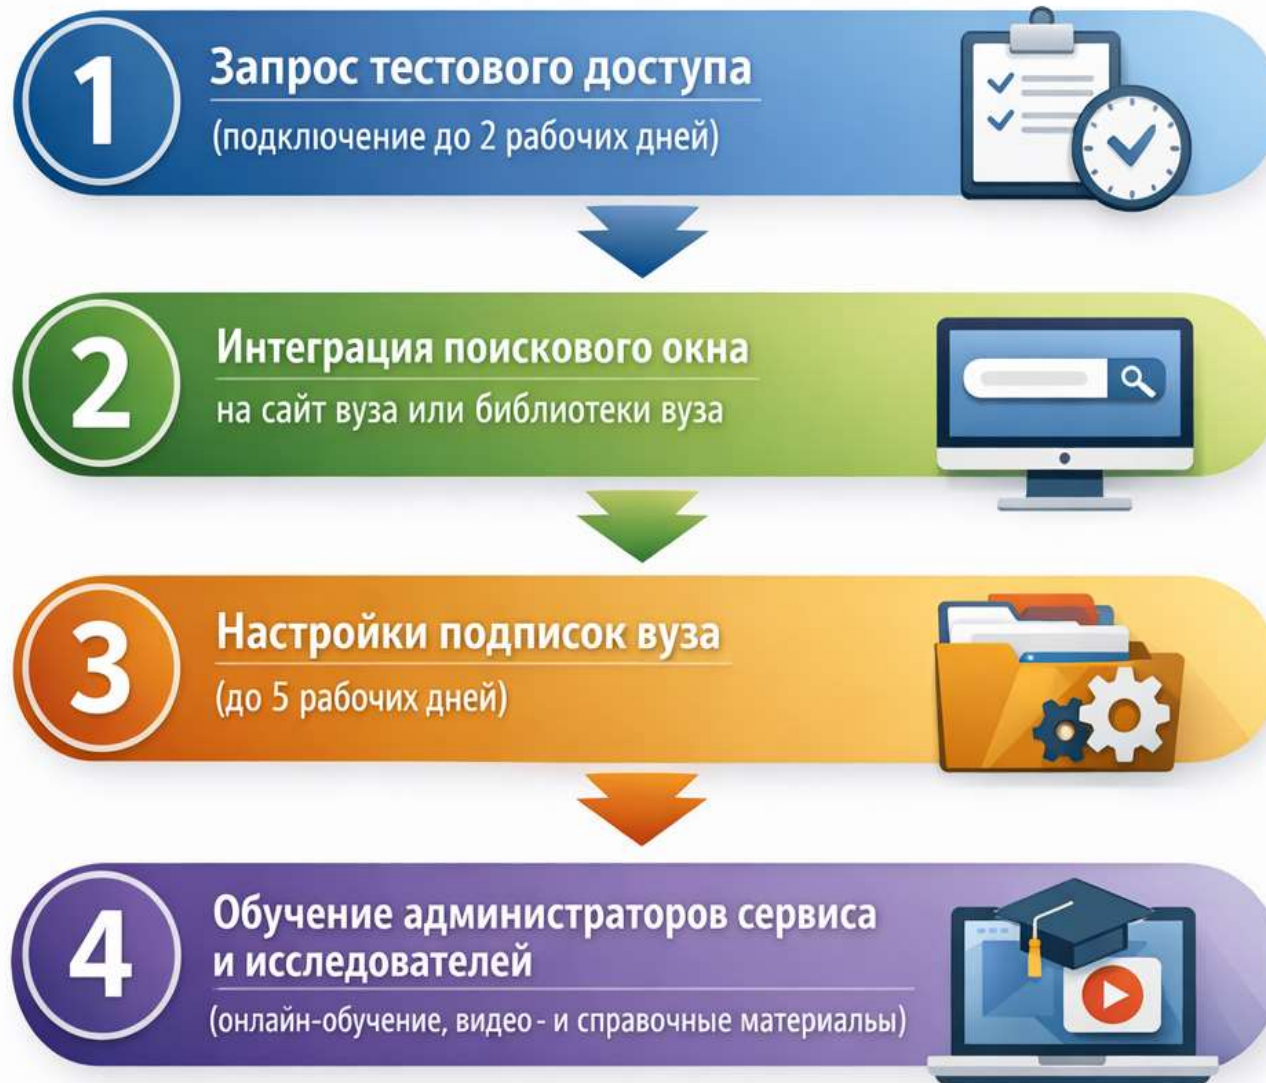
1
Запрос тестового доступа
(подключение до 2 рабочих дней)

2
Интеграция поискового окна
на сайт вуза или библиотеки вуза

3
Настройки подписок вуза
(до 5 рабочих дней)

4
Обучение администраторов сервиса и исследователей
(онлайн-обучение, видео - и справочные материалы)